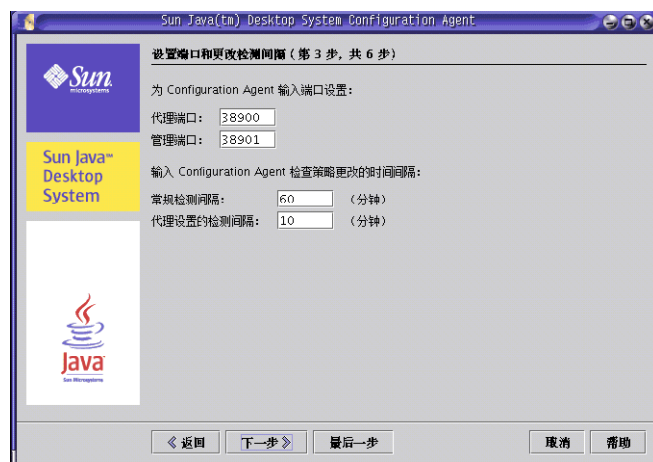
Sun Java(tm) Desktop System Configuration Agent

Sun microsystems

Sun Java™ Desktop System

Java Sun Microsystems

设置端口和更改检测间隔（第 3 步，共 6 步）

为 Configuration Agent 输入端口设置：

代理端口： 38900

管理端口： 38901

输入 Configuration Agent 检查策略更改的时间间隔：

常规检测间隔： 60 （分钟）

代理设置的检测间隔： 10 （分钟）

《 返回 | 下一步 》 | 最后一步 | 取消 | 帮助